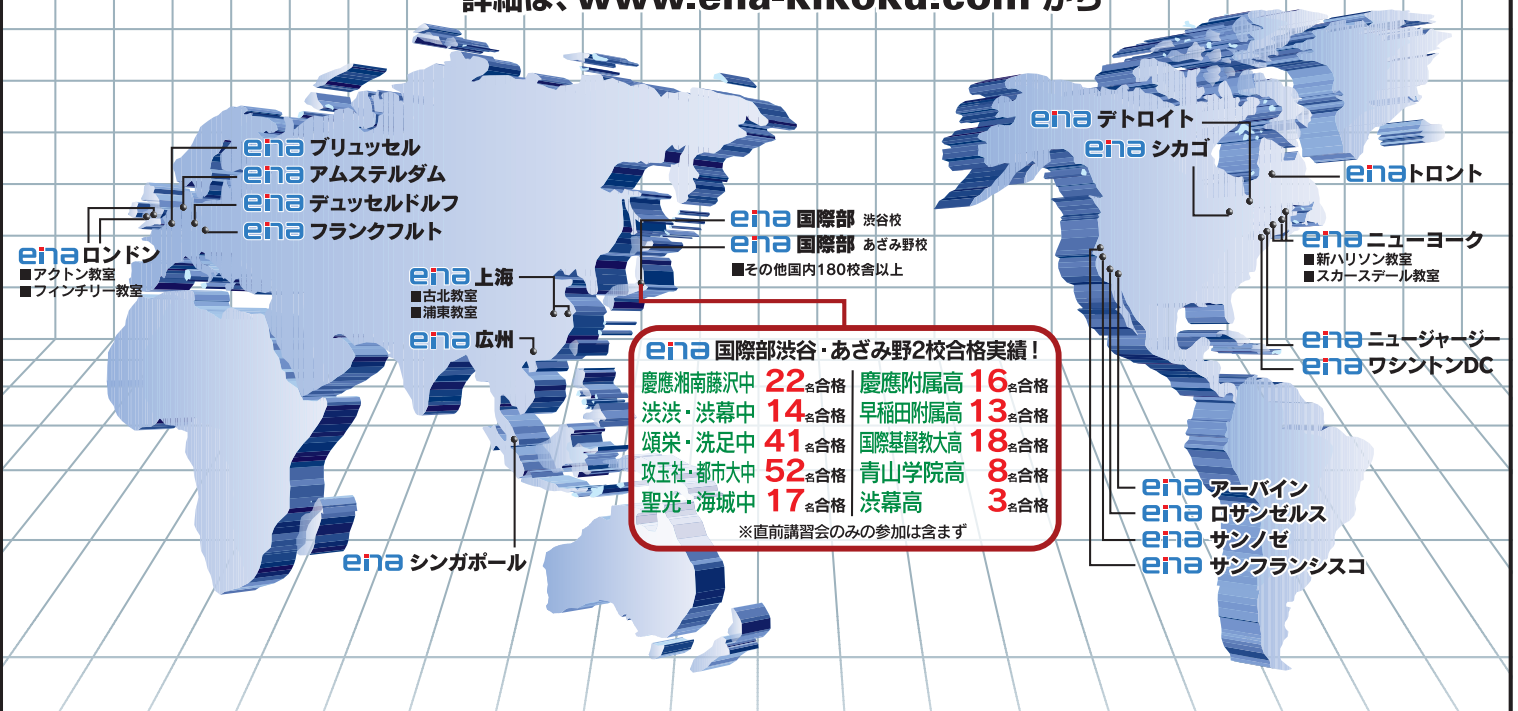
詳細は、www.ena-kikoku.com から

ena ブリュッセル
ena アムステルダム
ena デュッセルドルフ
ena フランクフルト
ena ロンドン
■アクトン教室
■フィンチリー教室

ena 上海
■古北教室
■浦東教室
ena 広州

ena シンガポール

ena 国際部 渋谷校
ena 国際部 あざみ野校
■その他国内180校舎以上

ena デトロイト
ena シカゴ
ena トロント
ena ニューヨーク
■新ハリソン教室
■スカースデール教室
ena ニュージャージー
ena ワシントンDC

ena アーバイン
ena ロサンゼルス
ena サンノゼ
ena サンフランシスコ

ena 国際部渋谷・あざみ野2校合格実績！

| | | | |
|---|---|---|---|
| 慶應湘南藤沢中 | 22名合格 | 慶應附属高 | 16名合格 |
| 渋渋・渋幕中 | 14名合格 | 早稲田附属高 | 13名合格 |
| 頌栄・洗足中 | 41名合格 | 国際基督教大高 | 18名合格 |
| 攻玉社・都市大中 | 52名合格 | 青山学院高 | 8名合格 |
| 聖光・海城中 | 17名合格 | 渋幕高 | 3名合格 |

※直前講習会のみの参加は含まず